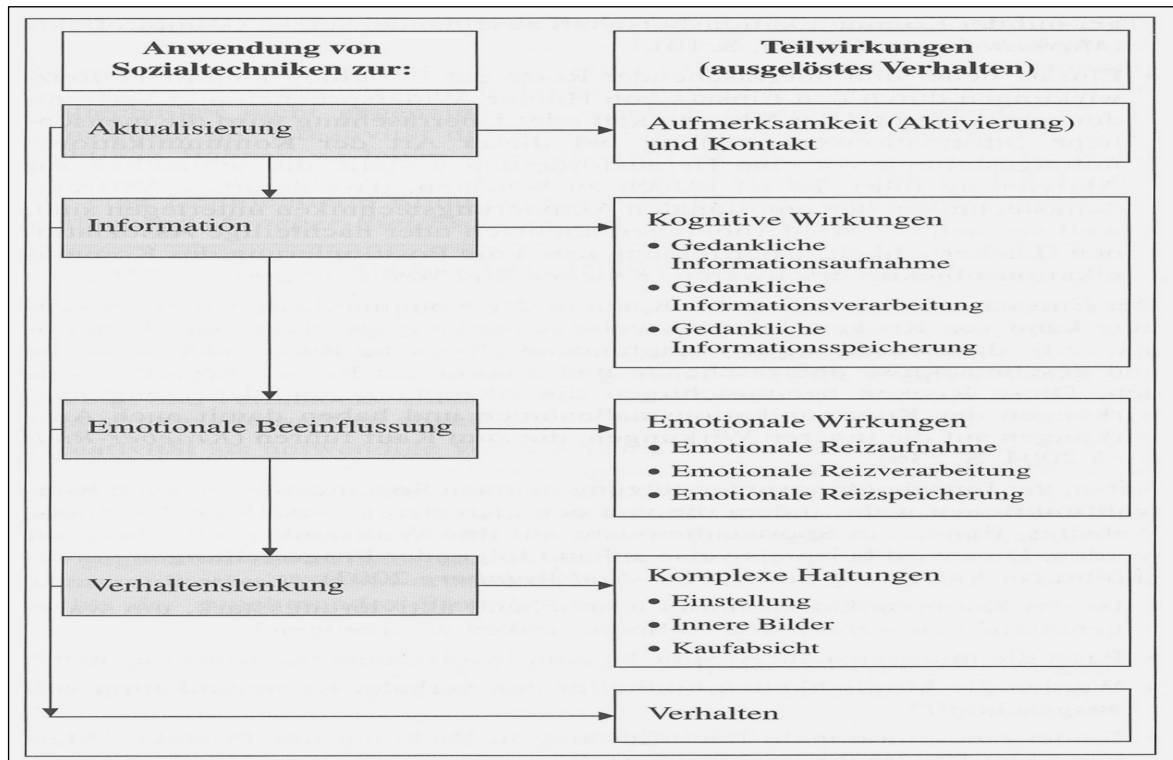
Anwendung von Sozialtechniken zur:

Teilwirkungen (ausgelöstes Verhalten)

Aktualisierung

Aufmerksamkeit (Aktivierung) und Kontakt

Information

Kognitive Wirkungen
• Gedankliche Informationsaufnahme
• Gedankliche Informationsverarbeitung
• Gedankliche Informationsspeicherung

Emotionale Beeinflussung

Emotionale Wirkungen
• Emotionale Reizaufnahme
• Emotionale Reizverarbeitung
• Emotionale Reizspeicherung

Verhaltenslenkung

Komplexe Haltungen
• Einstellung
• Innere Bilder
• Kaufabsicht

Verhalten